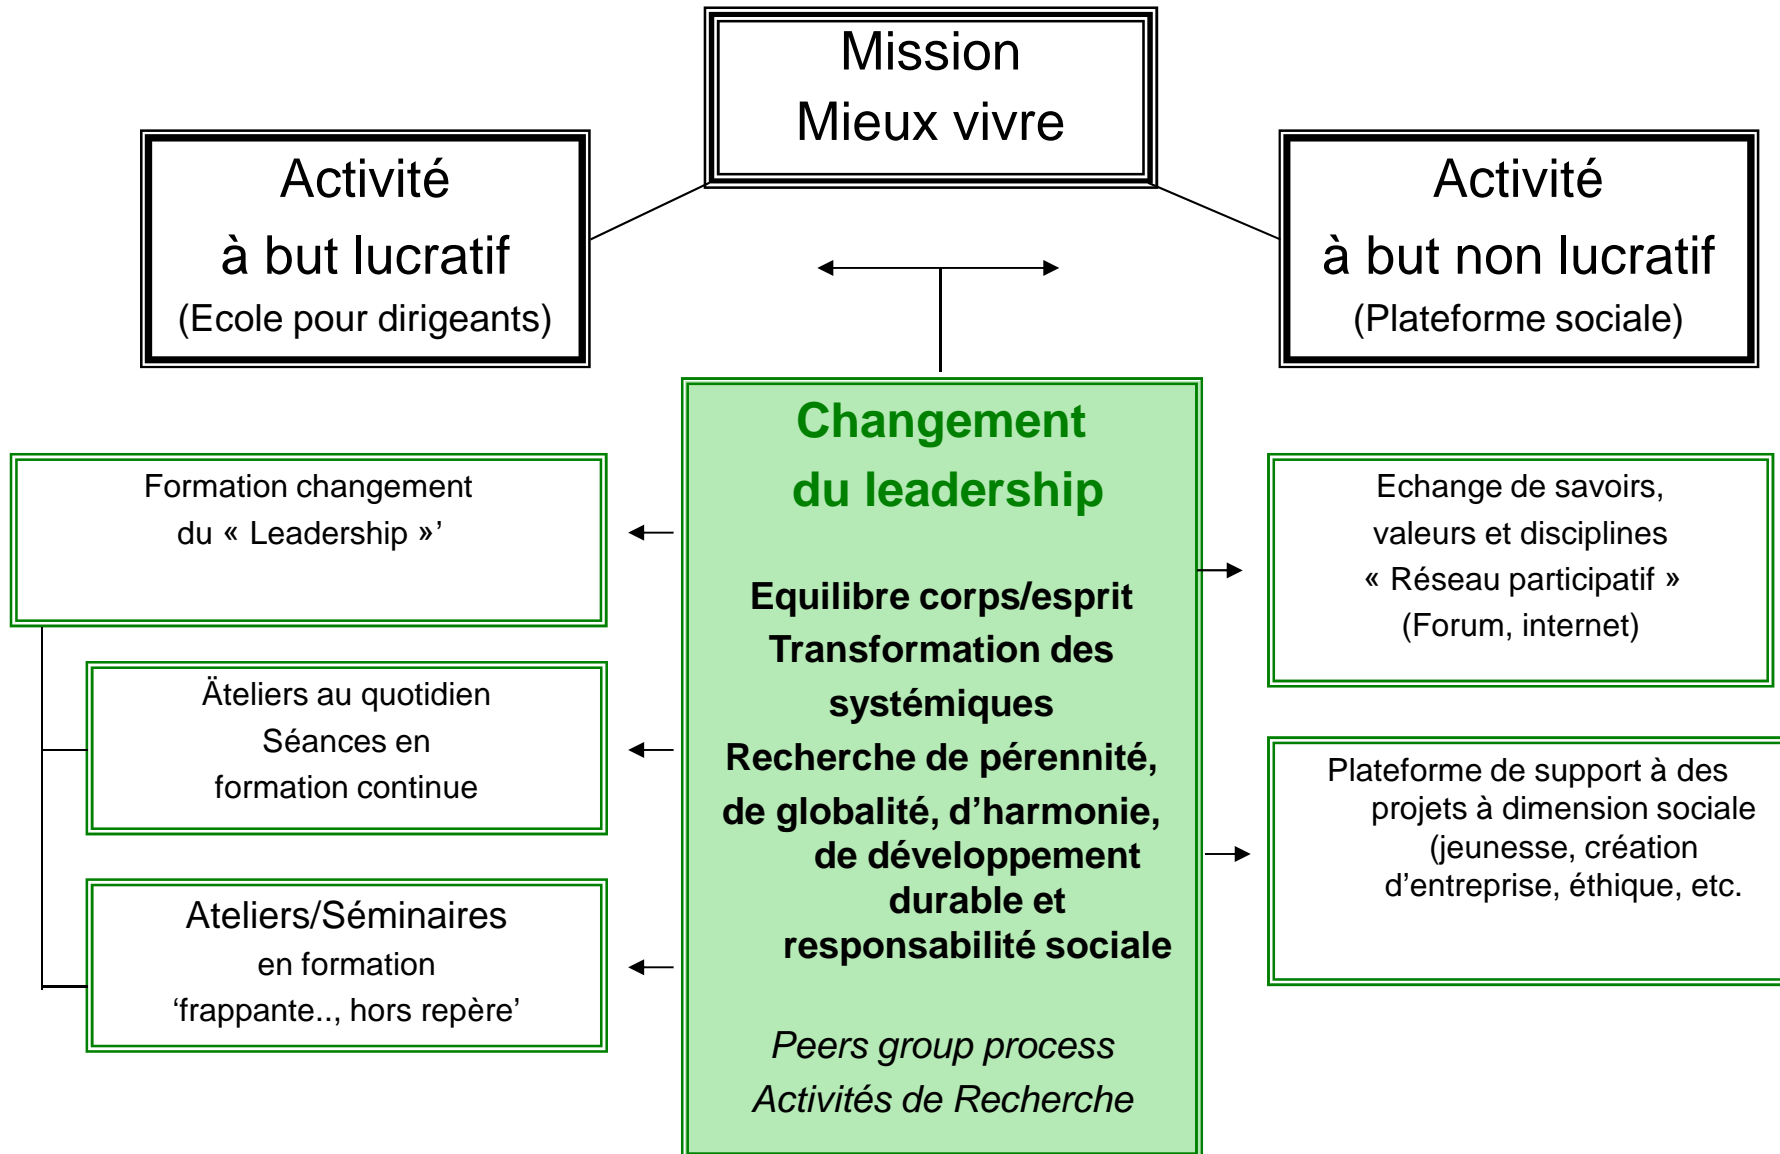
Mission
Mieux vivre

Activité
à but lucratif
(Ecole pour dirigeants)

Activité
à but non lucratif
(Plateforme sociale)

Changement
du leadership

Equilibre corps/esprit
Transformation des systémiques
Recherche de pérennité, de globalité, d’harmonie, de développement durable et responsabilité sociale

Peers group process
Activités de Recherche

Formation changement
du « Leadership »’

Äteliers au quotidien
Séances en
formation continue

Ateliers/Séminaires
en formation
‘frappante.., hors repère’

Echange de savoirs,
valeurs et disciplines
« Réseau participatif »
(Forum, internet)

Plateforme de support à des projets à dimension sociale (jeunesse, création d’entreprise, éthique, etc.